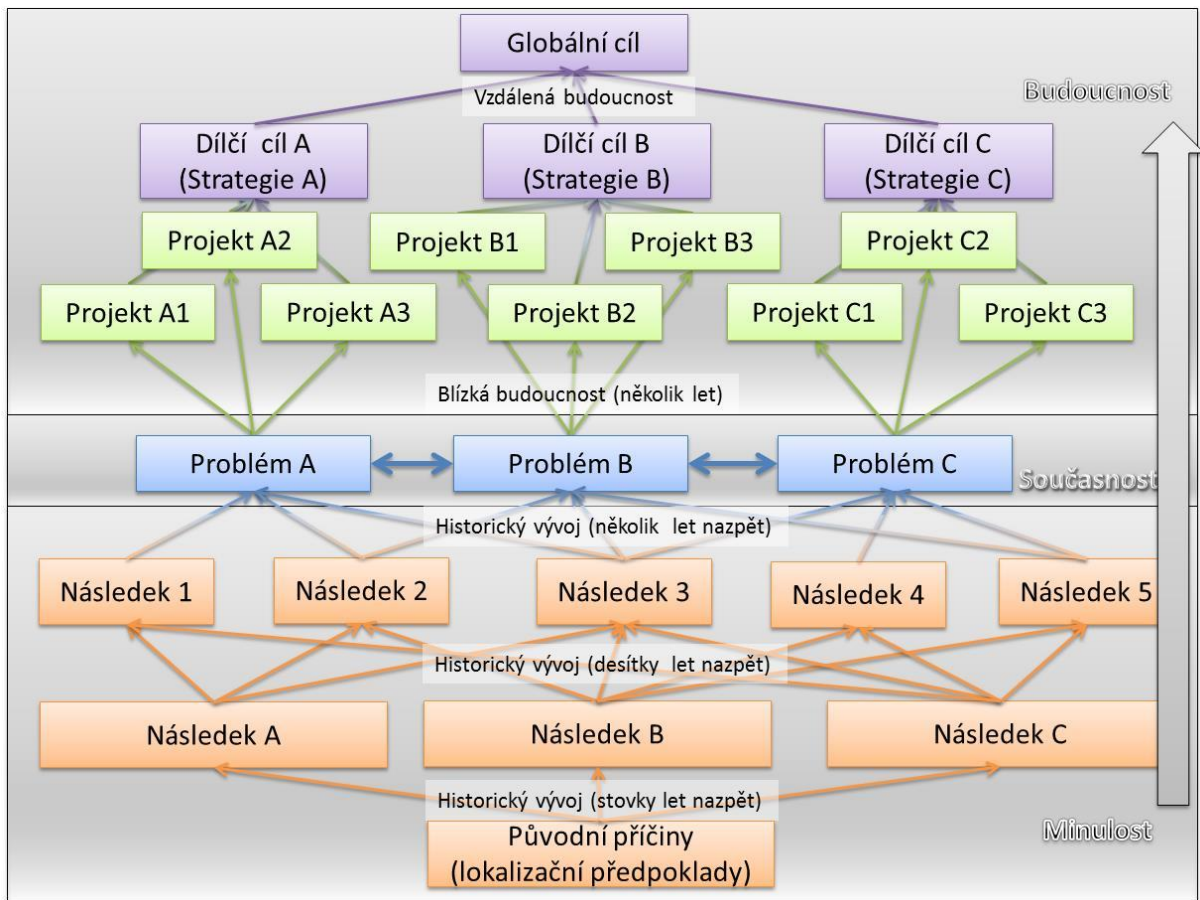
Globální cíl

Vzdálená budoucnost

Budoucnost

Dílčí cíl A (Strategie A)

Dílčí cíl B (Strategie B)

Dílčí cíl C (Strategie C)

Projekt A2

Projekt B1

Projekt B3

Projekt C2

Projekt A1

Projekt A3

Projekt B2

Projekt C1

Projekt C3

Blízká budoucnost (několik let)

Problém A

Problém B

Problém C

Současnost

Historický vývoj (několik let nazpět)

Následek 1

Následek 2

Následek 3

Následek 4

Následek 5

Historický vývoj (desítky let nazpět)

Následek A

Následek B

Následek C

Historický vývoj (stovky let nazpět)

Původní příčiny (lokalizační předpoklady)

Minulost